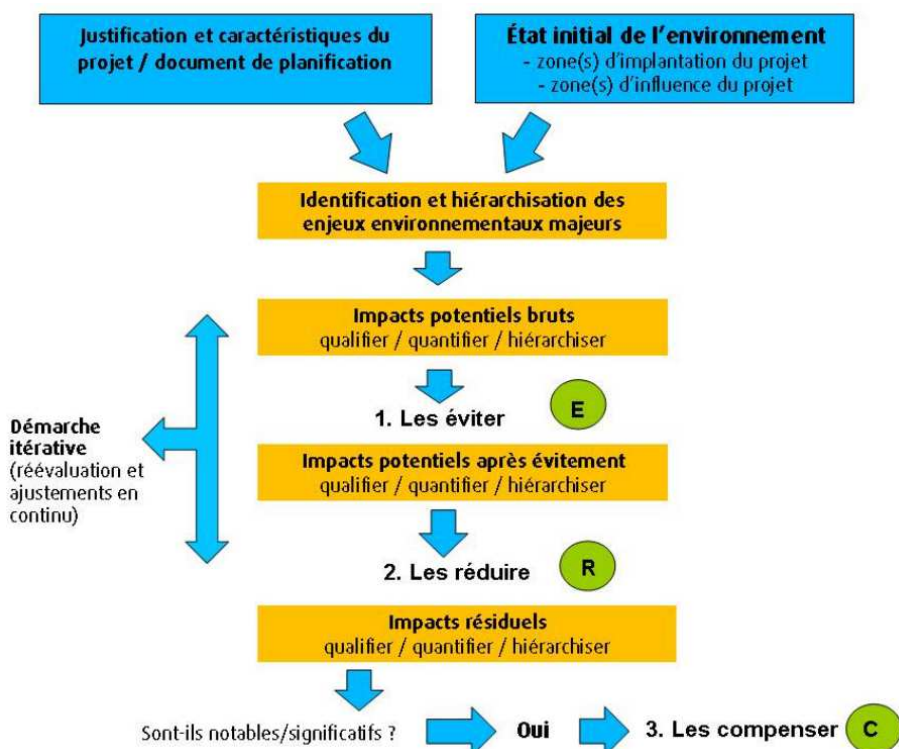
Justification et caractéristiques du projet / document de planification

État initial de l'environnement
- zone(s) d'implantation du projet
- zone(s) d'influence du projet

Identification et hiérarchisation des enjeux environnementaux majeurs

Impacts potentiels bruts
qualifier / quantifier / hiérarchiser

1. Les éviter E

Démarche itérative (réévaluation et ajustements en continu)

Impacts potentiels après évitement
qualifier / quantifier / hiérarchiser

2. Les réduire R

Impacts résiduels
qualifier / quantifier / hiérarchiser

Sont-ils notables/significatifs ? Oui 3. Les compenser C